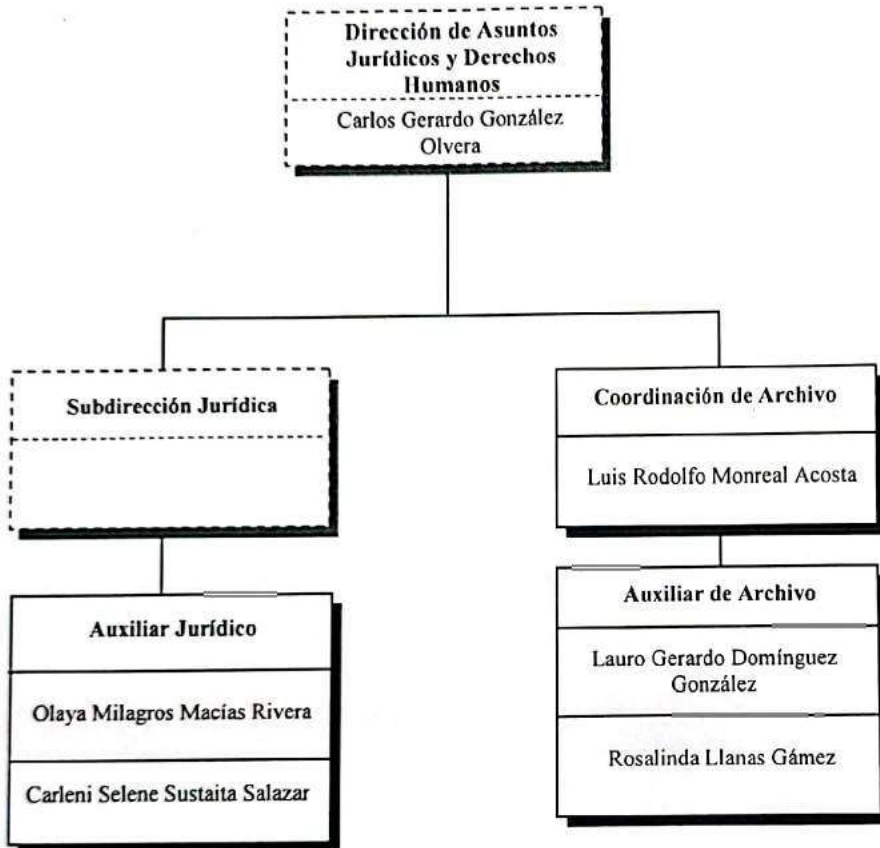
Dirección de Asuntos Jurídicos y Derechos Humanos

Carlos Gerardo González Olvera

Subdirección Jurídica

Coordinación de Archivo

Luis Rodolfo Monreal Acosta

Auxiliar Jurídico

Olaya Milagros Macías Rivera

Carleni Selene Sustaita Salazar

Auxiliar de Archivo

Lauro Gerardo Domínguez González

Rosalinda Llanas Gámez